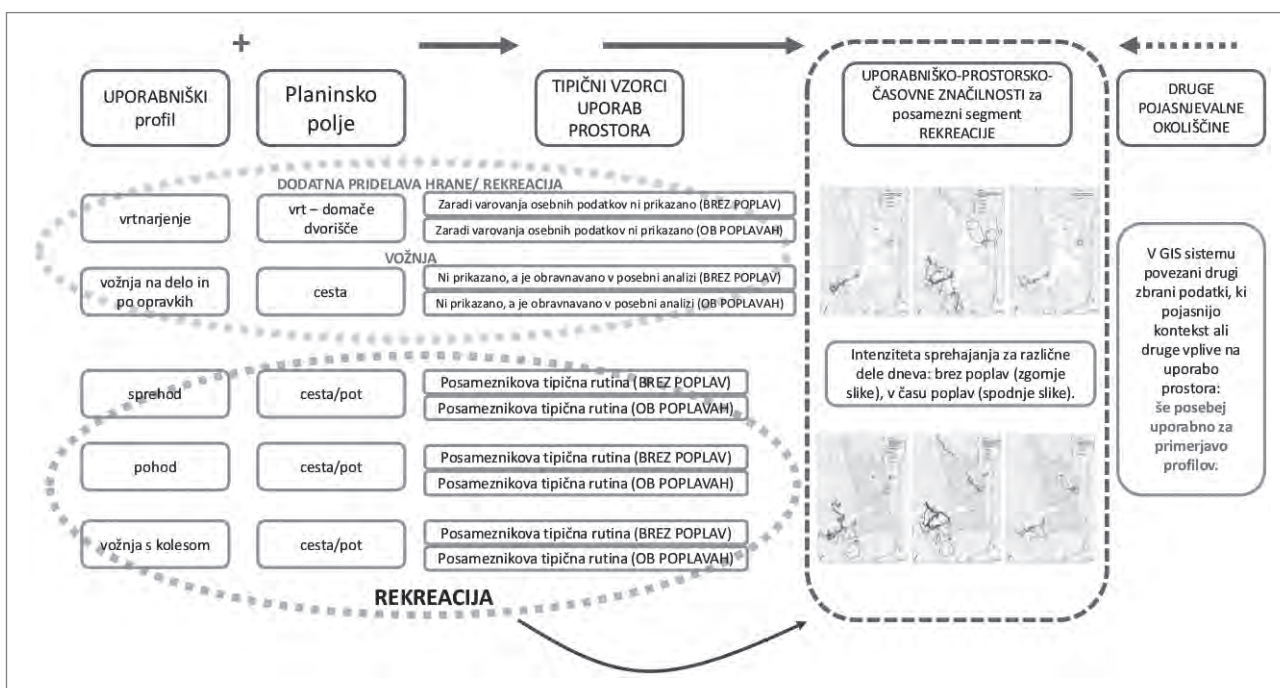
+

UPORABNIŠKI profil

Planinsko polje

TIPIČNI VZORCI UPORAB PROSTORA

UPORABNIŠKO-PROSTORSKO-ČASOVNE ZNAČILNOSTI za posamezni segment REKREACIJE

DRUGE POJASNJEVALNE OKOLIŠČINE

DODATNA PRIDELAVA HRANE/ REKREACIJA

vrtnarjenje

vrt – domače dvorišče

Zaradi varovanja osebnih podatkov ni prikazano (BREZ POPLAV)

Zaradi varovanja osebnih podatkov ni prikazano (OB POPLAVAH)

VOŽNJA

vožnja na delo in po opravkih

cesta

Ni prikazano, a je obravnavano v posebni analizi (BREZ POPLAV)

Ni prikazano, a je obravnavano v posebni analizi (OB POPLAVAH)

sprehod

cesta/pot

Posameznikova tipična rutina (BREZ POPLAV)

Posameznikova tipična rutina (OB POPLAVAH)

pohod

cesta/pot

Posameznikova tipična rutina (BREZ POPLAV)

Posameznikova tipična rutina (OB POPLAVAH)

vožnja s kolesom

cesta/pot

Posameznikova tipična rutina (BREZ POPLAV)

Posameznikova tipična rutina (OB POPLAVAH)

REKREACIJA

Intenziteta sprehajanja za različne dele dneva: brez poplav (zgornje slike), v času poplav (spodnje slike).

V GIS sistemu povezani drugi zbrani podatki, ki pojasnijo kontekst ali druge vplive na uporabo prostora: še posebej uporabno za primerjavo profilov.